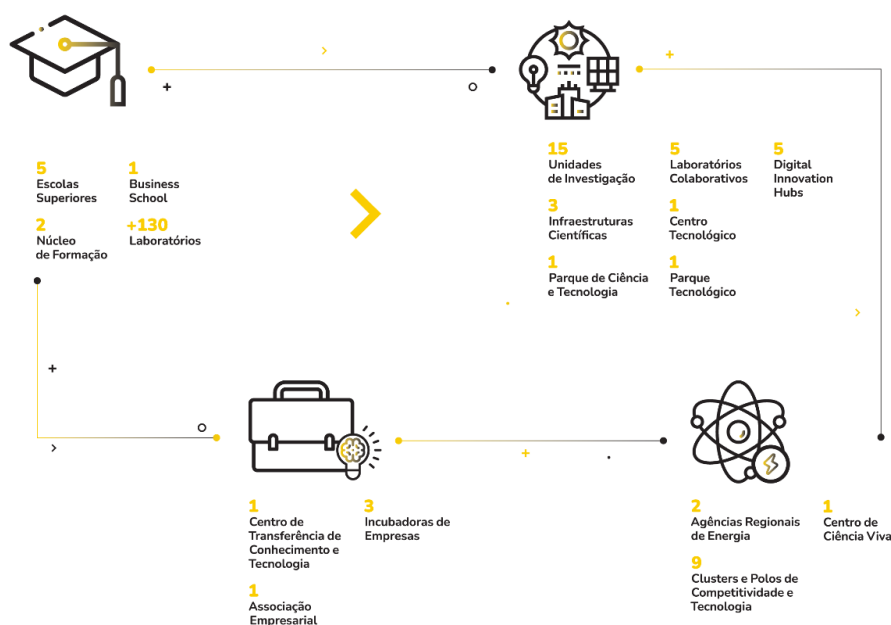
5
Escolas Superiores

1
Business School

2
Núcleo de Formação

+130
Laboratórios

15
Unidades de Investigação

5
Laboratórios Colaborativos

5
Digital Innovation Hubs

3
Infraestruturas Científicas

1
Centro Tecnológico

1
Parque de Ciência e Tecnologia

1
Parque Tecnológico

1
Centro de Transferência de Conhecimento e Tecnologia

3
Incubadoras de Empresas

1
Associação Empresarial

2
Agências Regionais de Energia

1
Centro de Ciência Viva

9
Clusters e Polos de Competitividade e Tecnologia